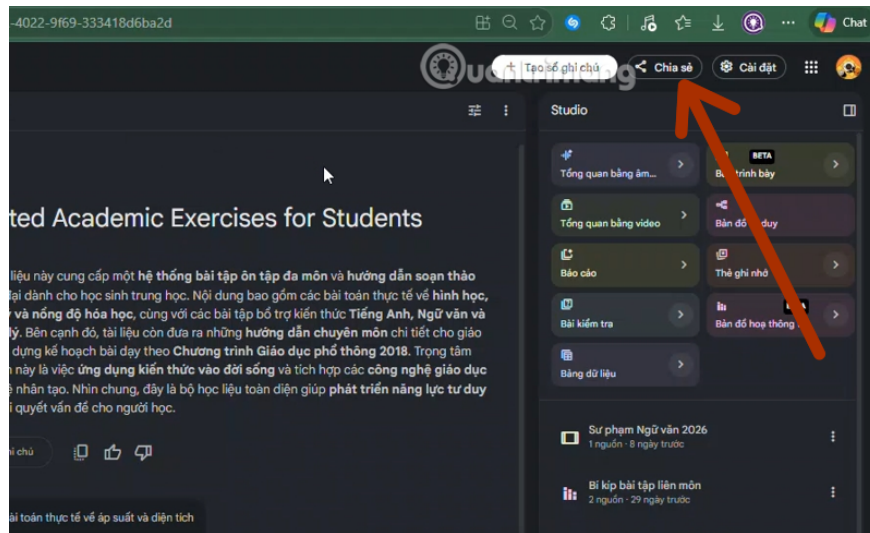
-4022-9f69-333418d6ba2d

Chat

Tạo số ghi chú

Chia sẻ

Cài đặt

Quantrimang

Studio

ted Academic Exercises for Students

liệu này cung cấp một hệ thống bài tập ôn tập đa môn và hướng dẫn soạn thảo lại dành cho học sinh trung học. Nội dung bao gồm các bài toán thực tế về hình học, y và nồng độ hóa học, cùng với các bài tập bổ trợ kiến thức Tiếng Anh, Ngữ văn và lý. Bên cạnh đó, tài liệu còn đưa ra những hướng dẫn chuyên môn chi tiết cho giáo dựng kế hoạch bài dạy theo Chương trình Giáo dục phổ thông 2018. Trọng tâm này là việc ứng dụng kiến thức vào đời sống và tích hợp các công nghệ giáo dục ệ nhân tạo. Nhìn chung, đây là bộ học liệu toàn diện giúp phát triển năng lực tư duy i quyết vấn đề cho người học.

hi chú

ài toán thực tế về áp suất và diện tích

Tổng quan bằng âm...

BETA

B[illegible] trình bày

Tổng quan bằng video

Bản đồ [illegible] duy

Báo cáo

Thẻ ghi nhớ

Bài kiểm tra

Bản đồ hoạ thông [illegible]

Bảng dữ liệu

Sư phạm Ngữ văn 2026
1 nguồn · 8 ngày trước

Bí kíp bài tập liên môn
2 nguồn · 29 ngày trước